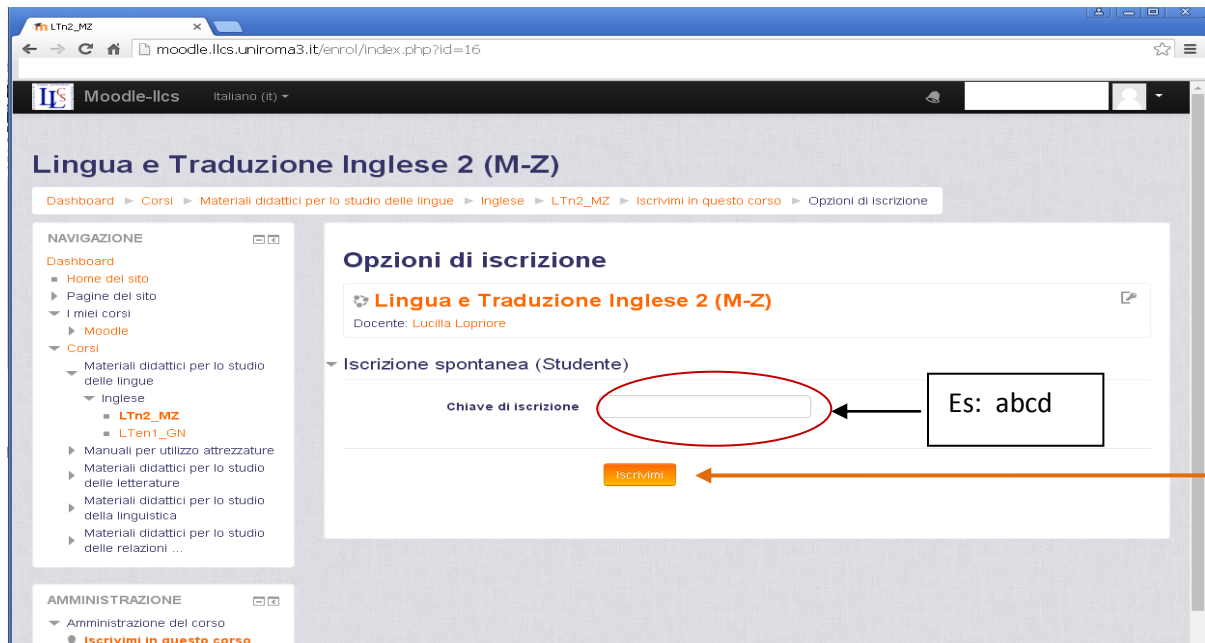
LTn2_MZ

moodle.llcs.uniroma3.it/enrol/index.php?id=16

LLS Moodle-llcs Italiano (it)

Lingua e Traduzione Inglese 2 (M-Z)

Dashboard ► Corsi ► Materiali didattici per lo studio delle lingue ► Inglese ► LTn2_MZ ► Iscrivimi in questo corso ► Opzioni di iscrizione

NAVIGAZIONE

Dashboard
Home del sito
Pagine del sito
I miei corsi
Moodle
Corsi
Materiali didattici per lo studio delle lingue
Inglese
LTn2_MZ
LTen1_GN
Manuali per utilizzo attrezzature
Materiali didattici per lo studio delle letterature
Materiali didattici per lo studio della linguistica
Materiali didattici per lo studio delle relazioni ...

AMMINISTRAZIONE

Amministrazione del corso
Iscrivimi in questo corso

Opzioni di iscrizione

Lingua e Traduzione Inglese 2 (M-Z)

Docente: Lucilla Lopriore

Iscrizione spontanea (Studente)

Chiave di iscrizione

Es: abcd

Iscrivimi